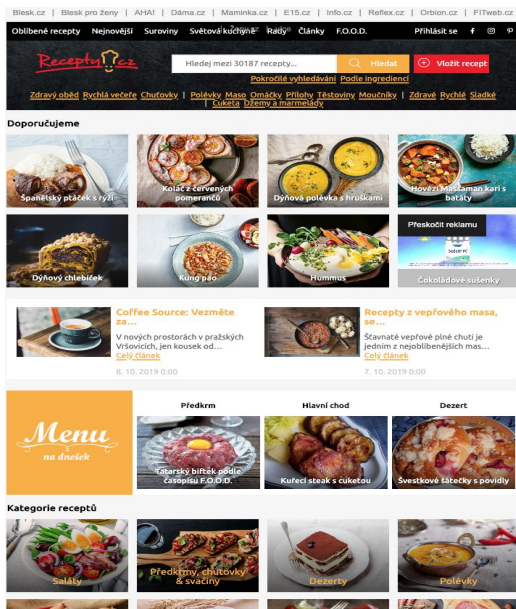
Blesk.cz | Blesk pro ženy | AHA! | Dáma.cz | Maminka.cz | E15.cz | Info.cz | Reflex.cz | Orbion.cz | FITweb.cz

Oblíbené recepty | Nejnovější | Suroviny | Světová kuchyně | Rady | Články | F.O.O.D. | Přihlásit se

Recepty.cz

Hledej mezi 30187 recepty... | Hledat | Vložit recept

Pokročilé vyhledávání | Podle ingrediencí

Zdravý oběd | Rychlá večeře | Chuťovky | Polévky | Maso | Omáčky | Přílohy | Těstoviny | Moučníky | Zdravé | Rychlé | Sladké | Cukety | Džemy a marmelády

Doporučujeme

Španělský ptáček s rýží

Koláč z červených pomerančů

Dýňová polévka s hruškami

Hovězí Massaman kari s batáty

Dýňový chlebíček

Kung pao

Hummus

Přeskočit reklamu

Čokoládové sušenky

Coffee Source: Vezměte za...
V nových prostorách v pražských Vršovicích, jen kousek od...
Celý článek
8. 10. 2019 0:00

Recepty z vepřového masa, se...
Šťavnaté vepřové plné chutí je jedním z nejoblíbenějších mas...
Celý článek
7. 10. 2019 0:00

Menu na dnešek

Předkrm
Tatarský biftek podle časopisu F.O.O.D.

Hlavní chod
Kuřecí steak s cuketou

Dezert
Švestkové šátečky s povidly

Kategorie receptů

Saláty

Předkrmy, chuťovky & svačiny

Dezerty

Polévky